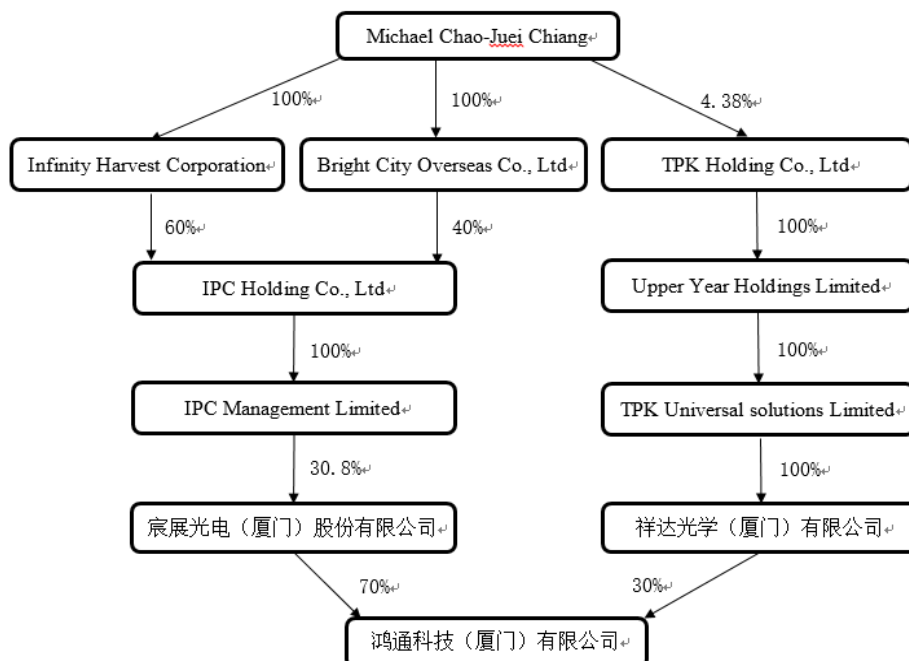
Michael Chao-Juei Chiang

100%

100%

4. 38%

Infinity Harvest Corporation

Bright City Overseas Co., Ltd

TPK Holding Co., Ltd

60%

40%

100%

IPC Holding Co., Ltd

Upper Year Holdings Limited

100%

100%

IPC Management Limited

TPK Universal solutions Limited

30. 8%

100%

宸展光电（厦门）股份有限公司

祥达光学（厦门）有限公司

70%

30%

鸿通科技（厦门）有限公司